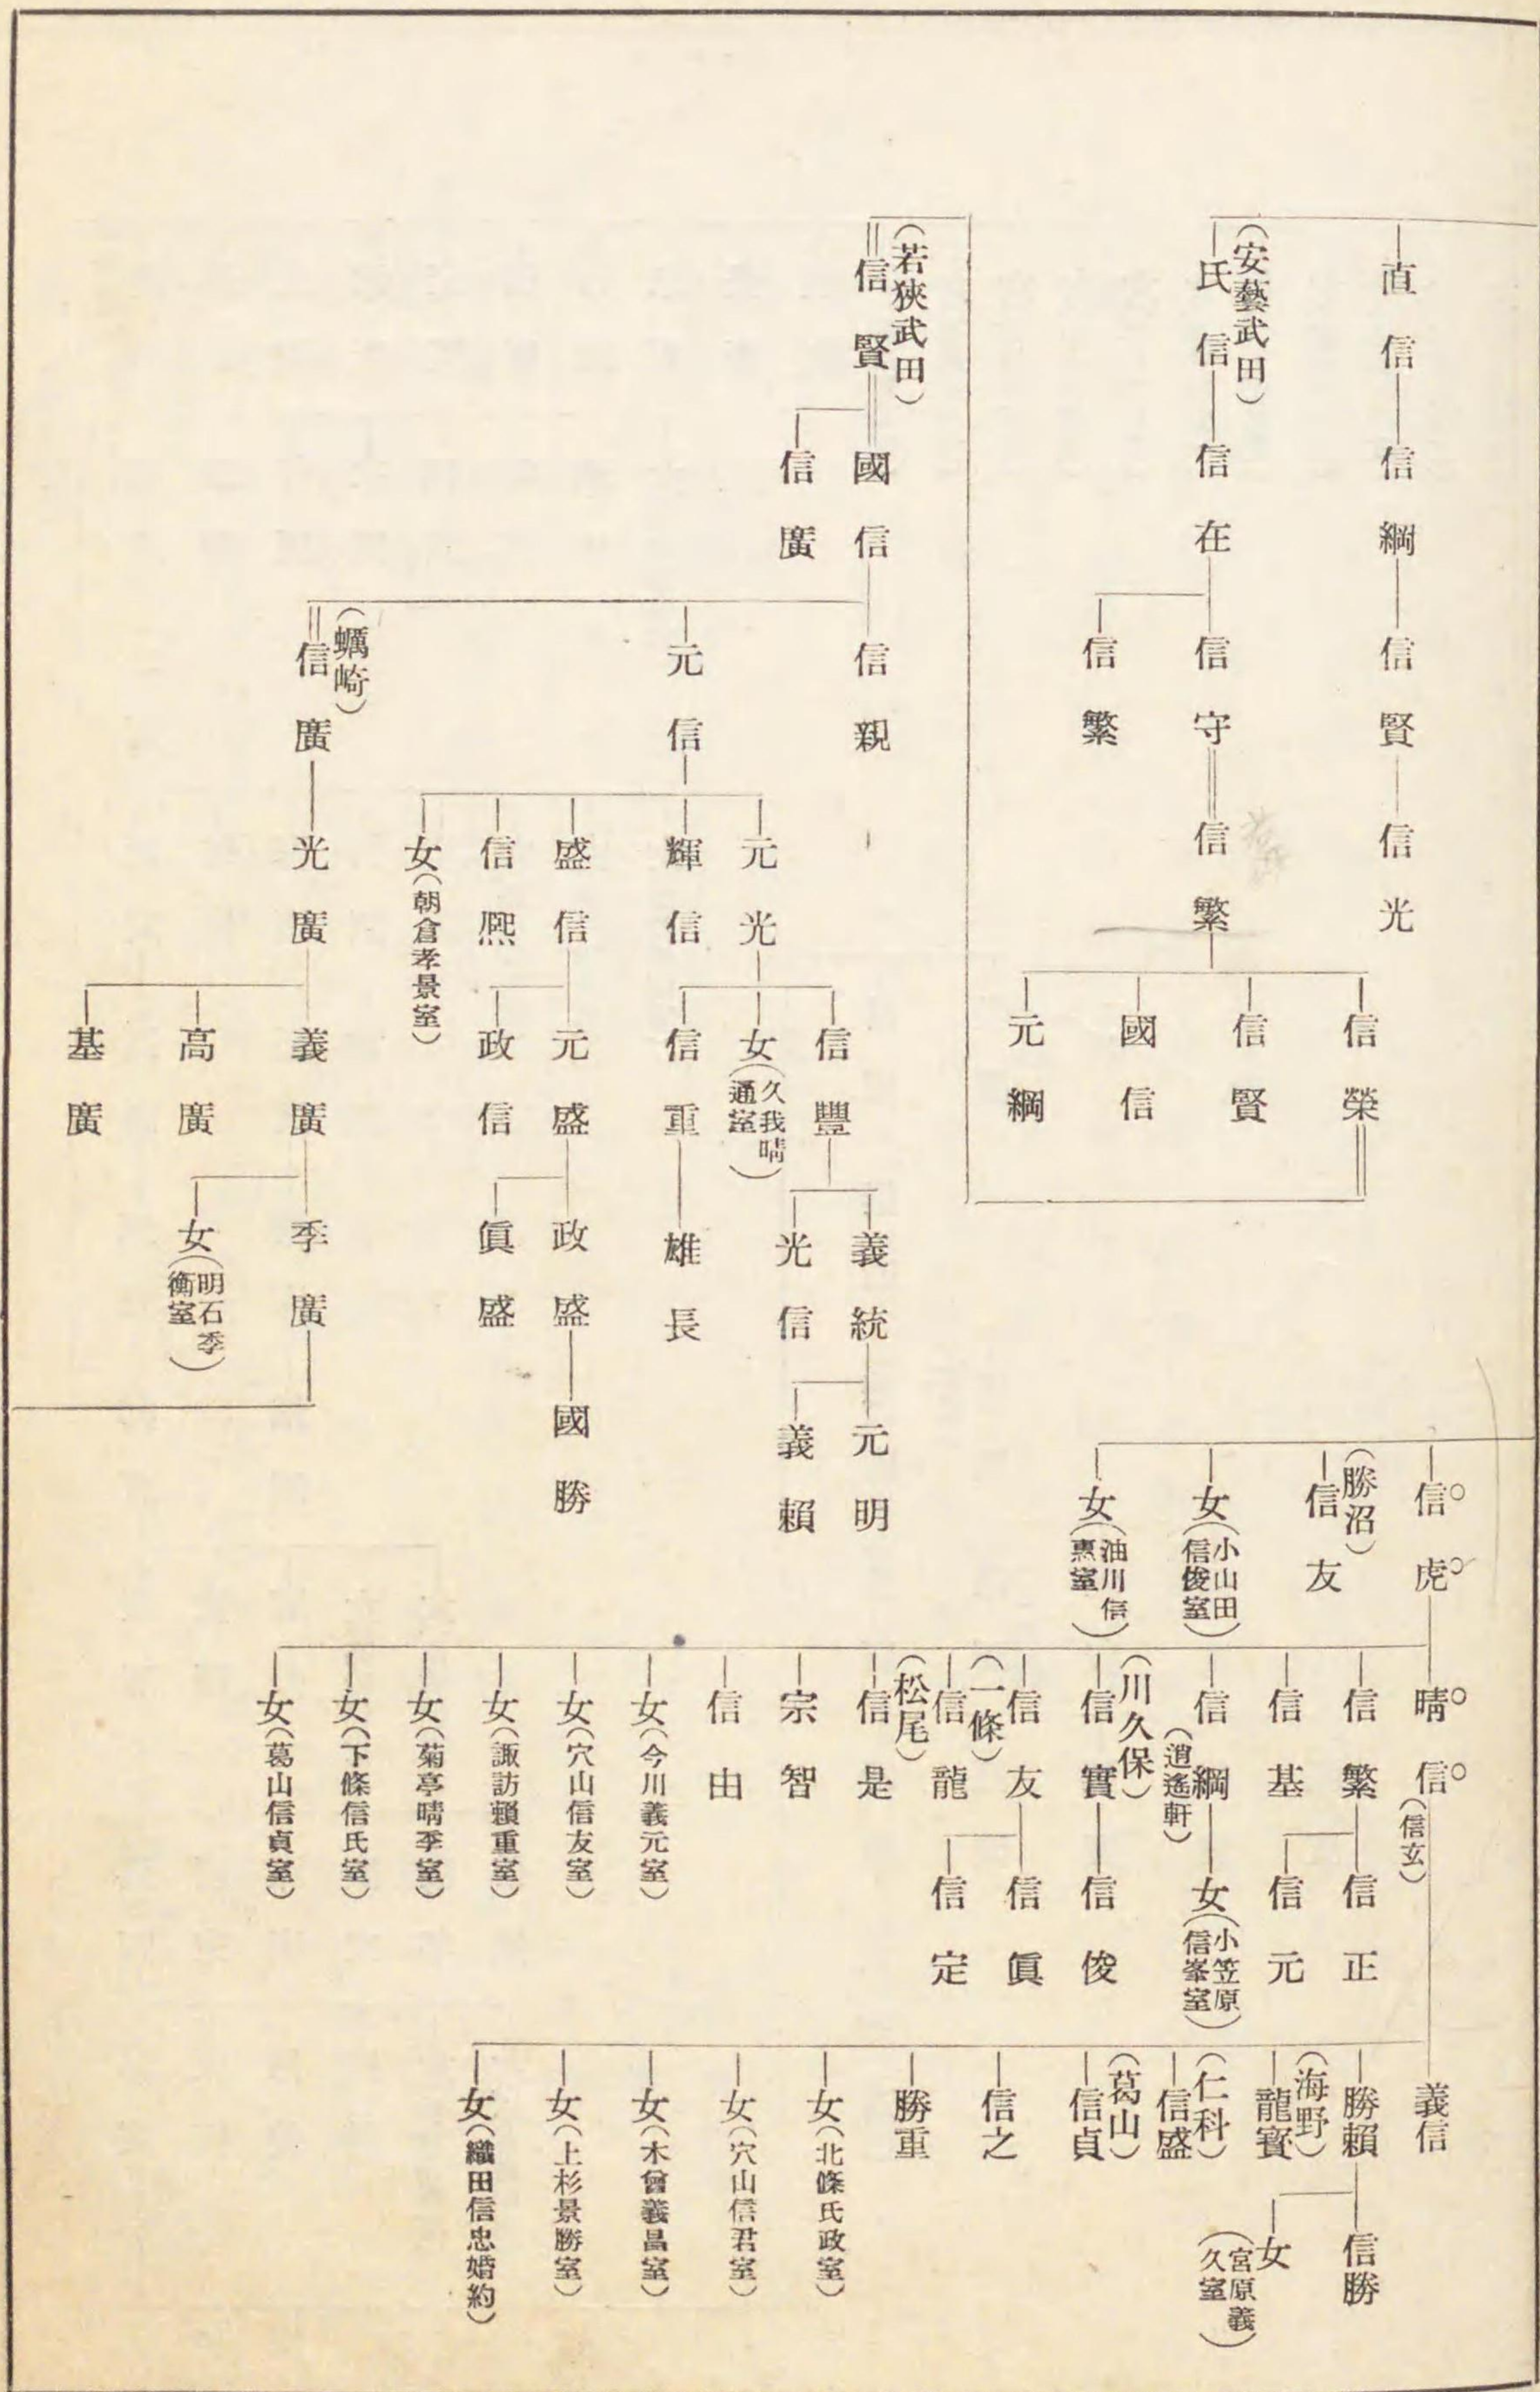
直信―信綱―信賢―信光

（安藝武田）
氏信―信在―信守＝信繁

信繁

信榮　信賢　國信　元綱

（若狹武田）
信賢＝國信―信親

信廣

元信

元光　輝信　盛信　信煕　女（朝倉孝景室）

信豐　女（久我晴通室）　信重

義統　光信

元明　義賴

雄長

元盛　政盛　國勝

政信

眞盛

（蠣崎）
信廣―光廣―義廣―季廣

高廣　基廣

女（明石季衡室）

信虎　信友（勝沼）　女（小山田信俊室）　女（油川信恵室）

晴信（信玄）

義信

信繁―信正

信基―信元

信綱（逍遙軒）―女（小笠原信峯室）

信實（川久保）―信俊

信友（一條）―信眞

信龍―信定

信是（松尾）

宗智

信由

女（今川義元室）

女（穴山信友室）

女（諏訪賴重室）

女（菊亭晴季室）

女（下條信氏室）

女（葛山信貞室）

勝賴―信勝

龍寶（海野）―女（宮原義久室）

信盛（仁科）

信貞（葛山）

信之

勝重

女（北條氏政室）

女（穴山信君室）

女（木曾義昌室）

女（上杉景勝室）

女（織田信忠婚約）